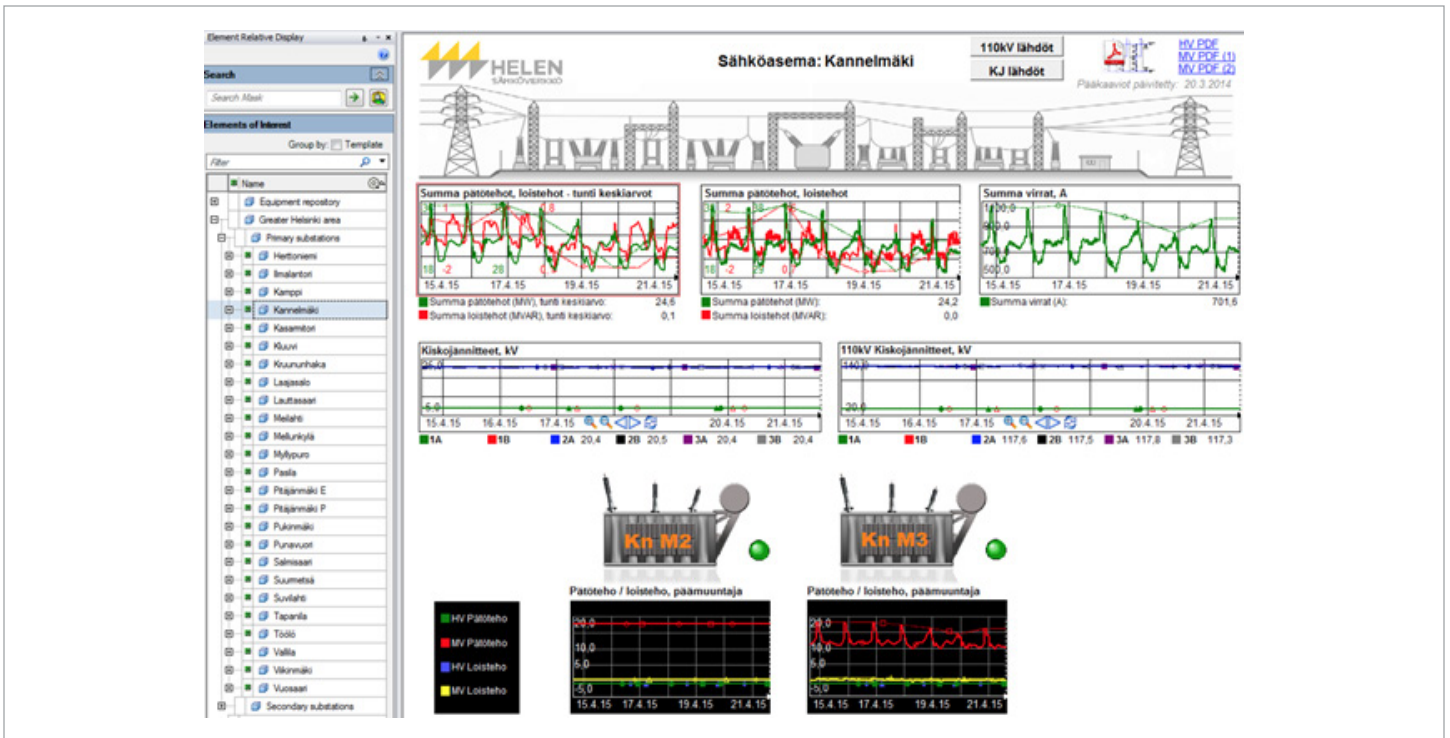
Element Relative Display

Search

Search Mask

Elements of Interest

Group by: Template

Filter

Name

Equipment repository
Greater Helsinki area
Primary substations
Herttoniemi
Ilmalantori
Kamppi
Kannelmäki
Kasarmitori
Kluuvi
Kruununhaka
Laajasalo
Lauttasaari
Meilahti
Mellunkylä
Myllypuro
Pasila
Pitäjänmäki E
Pitäjänmäki P
Pukinmäki
Punavuori
Salmisaari
Suurmetsä
Suvilahti
Tapanila
Töölö
Vallila
Viikinmäki
Vuosaari
Secondary substations

HELEN SÄHKÖVERKKO

Sähköasema: Kannelmäki

110kV lähdöt

KJ lähdöt

HV PDF
MV PDF (1)
MV PDF (2)

Pääkaaviot päivitetty: 20.3.2014

Summa pätötehot, loistehot - tunti keskiarvot

38 1 4.8
18 -2 28 0

15.4.15 17.4.15 19.4.15 21.4.15

Summa pätötehot (MW), tunti keskiarvo: 24,6
Summa loistehot (MVAR), tunti keskiarvo: 0,1

Summa pätötehot, loistehot

38 2 38
18 -2 29 0

15.4.15 17.4.15 19.4.15 21.4.15

Summa pätötehot (MW): 24,2
Summa loistehot (MVAR): 0,0

Summa virrat, A

1400,0
500,0

15.4.15 17.4.15 19.4.15 21.4.15

Summa virrat (A): 701,6

Kiskojännitteet, kV

26,0
5,0

15.4.15 16.4.15 17.4.15 20.4.15 21.4.15

1A 1B 2A 20,4 2B 20,5 3A 20,4 3B 20,4

110kV Kiskojännitteet, kV

140
20

15.4.15 16.4.15 17.4.15 20.4.15 21.4.15

1A 1B 2A 117,6 2B 117,5 3A 117,8 3B 117,3

Kn M2

Kn M3

HV Pätöteho
MV Pätöteho
HV Loisteho
MV Loisteho

Pätöteho / loisteho, päämuuntaja

20,0
10,0
5,0
-5,0

15.4.15 17.4.15 19.4.15 21.4.15

Pätöteho / loisteho, päämuuntaja

20,0
10,0
5,0
-5,0

15.4.15 17.4.15 19.4.15 21.4.15